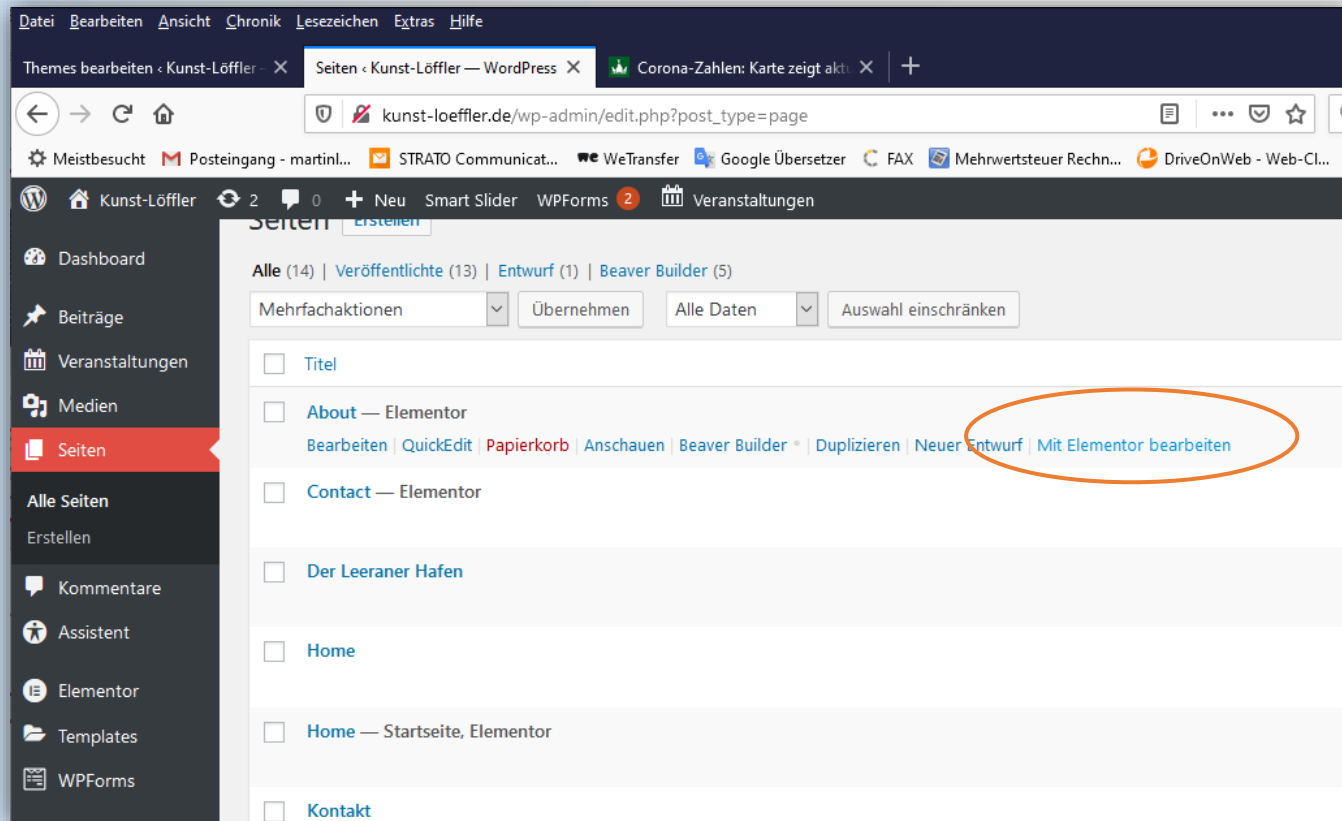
Datei Bearbeiten Ansicht Chronik Lesezeichen Extras Hilfe

Themes bearbeiten ‹ Kunst-Löffler – ✕ Seiten ‹ Kunst-Löffler — WordPress ✕ Corona-Zahlen: Karte zeigt aktu ✕ +

kunst-loeffler.de/wp-admin/edit.php?post_type=page

Meistbesucht Posteingang - martinl... STRATO Communicat... WeTransfer Google Übersetzer FAX Mehrwertsteuer Rechn... DriveOnWeb - Web-Cl...

Kunst-Löffler 2 0 Neu Smart Slider WPForms 2 Veranstaltungen

Seiten Erstellen

Alle (14) | Veröffentlichte (13) | Entwurf (1) | Beaver Builder (5)

Mehrfachaktionen Übernehmen Alle Daten Auswahl einschränken

Titel

About — Elementor
Bearbeiten | QuickEdit | Papierkorb | Anschauen | Beaver Builder | Duplizieren | Neuer Entwurf | Mit Elementor bearbeiten

Contact — Elementor

Der Leeraner Hafen

Home

Home — Startseite, Elementor

Kontakt

Dashboard
Beiträge
Veranstaltungen
Medien
Seiten
Alle Seiten
Erstellen
Kommentare
Assistent
Elementor
Templates
WPForms